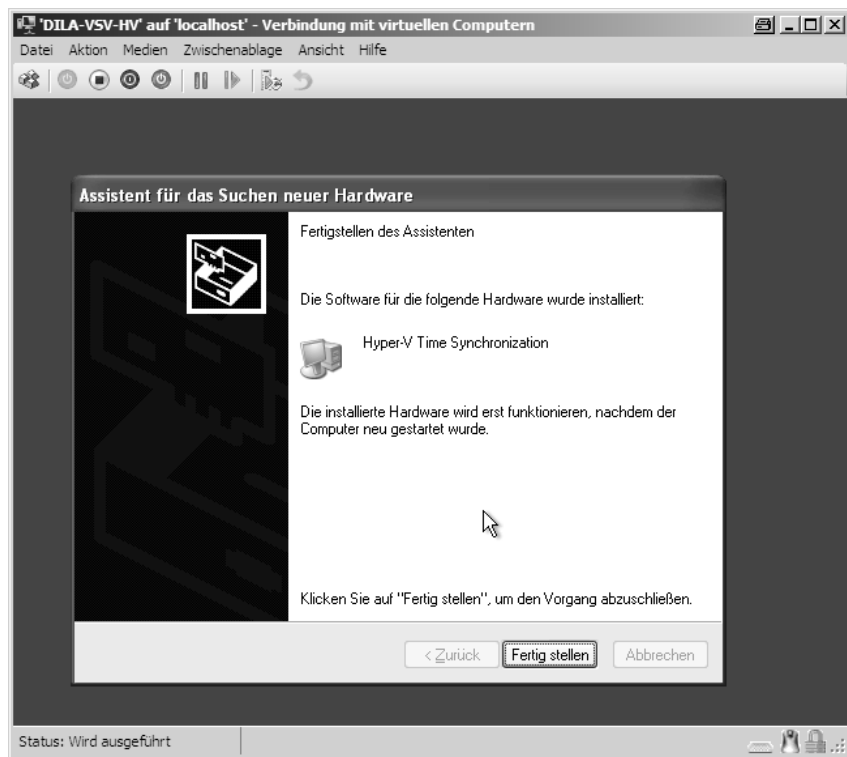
'DILA-VSV-HV' auf 'localhost' - Verbindung mit virtuellen Computern

Datei Aktion Medien Zwischenablage Ansicht Hilfe

Assistent für das Suchen neuer Hardware

Fertigstellen des Assistenten

Die Software für die folgende Hardware wurde installiert:

Hyper-V Time Synchronization

Die installierte Hardware wird erst funktionieren, nachdem der Computer neu gestartet wurde.

Klicken Sie auf "Fertig stellen", um den Vorgang abzuschließen.

< Zurück Fertig stellen Abbrechen

Status: Wird ausgeführt